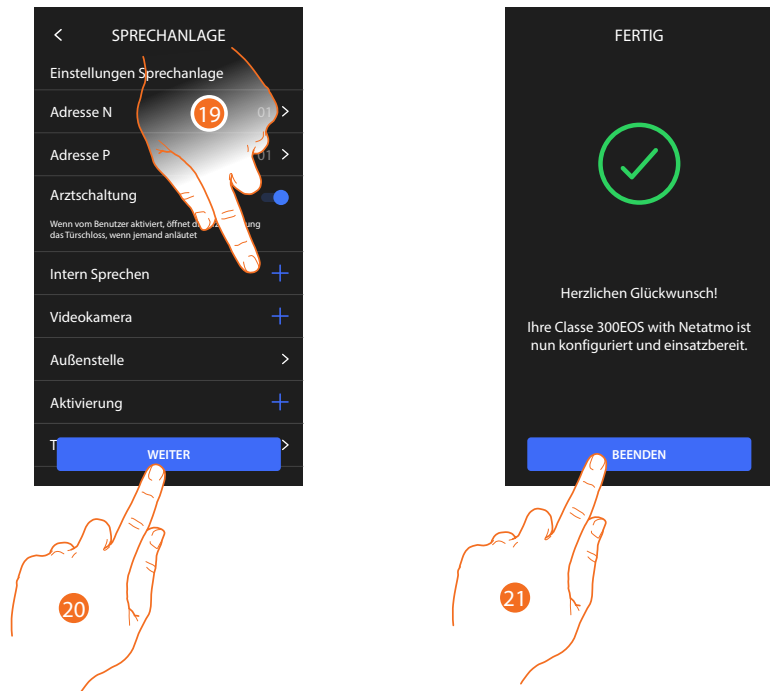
SPRECHANLAGE

Einstellungen Sprechanlage

Adresse N 01

19

Adresse P 01

Arztschaltung

Wenn vom Benutzer aktiviert, öffnet d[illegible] das Türschloss, wenn jemand anläutet

Intern Sprechen

Videokamera

Außenstelle

Aktivierung

T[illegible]

WEITER

20

FERTIG

Herzlichen Glückwunsch!

Ihre Classe 300EOS with Netatmo ist nun konfiguriert und einsatzbereit.

BEENDEN

21